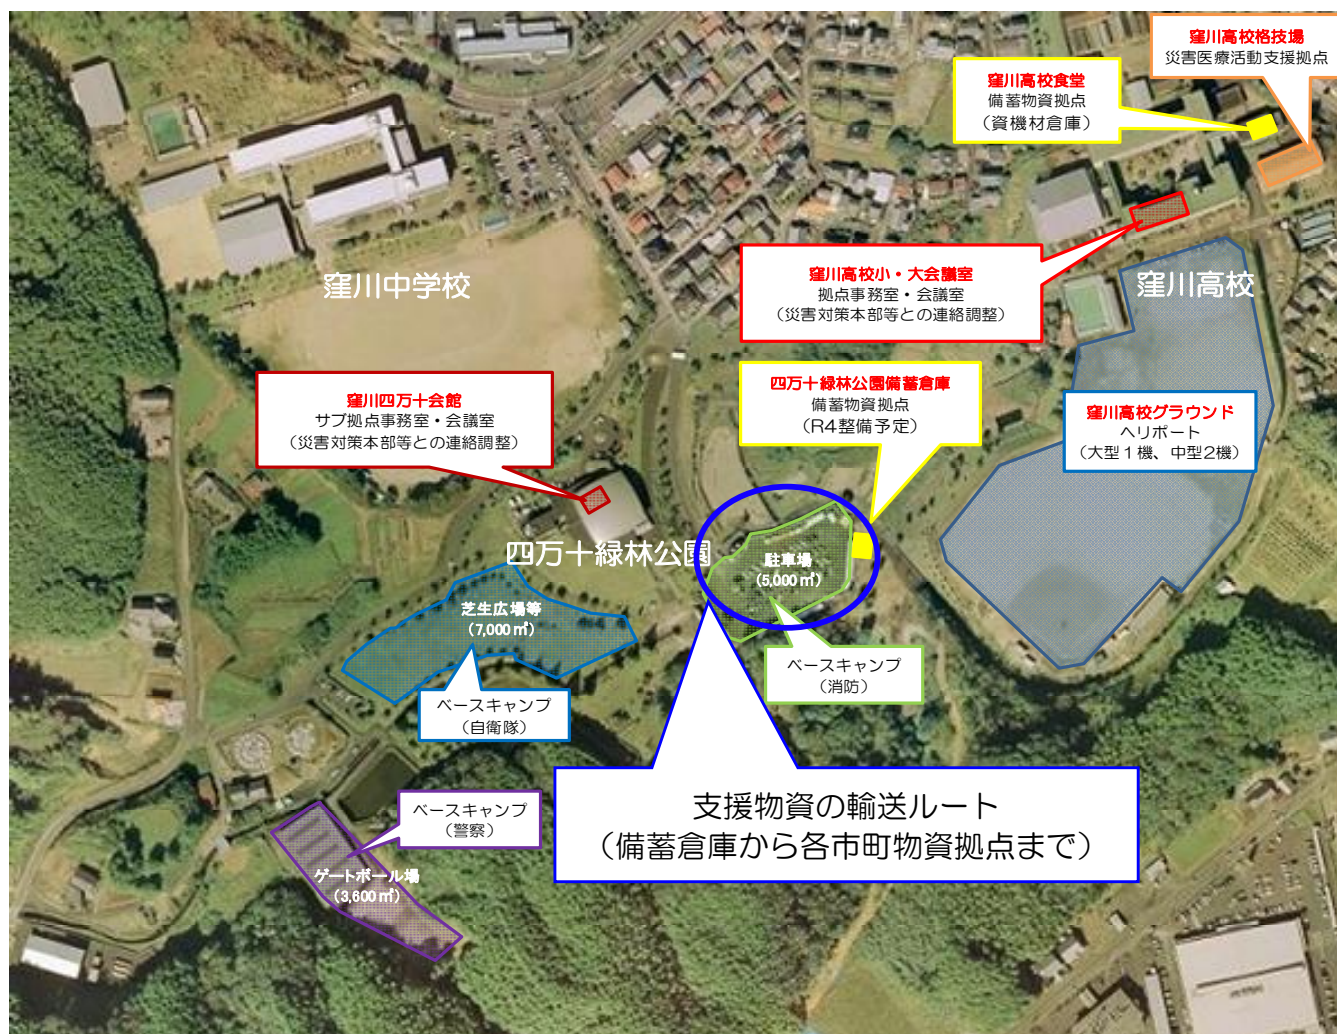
窪川高校格技場
災害医療活動支援拠点

窪川高校食堂
備蓄物資拠点
（資機材倉庫）

窪川中学校

窪川高校小・大会議室
拠点事務室・会議室
（災害対策本部等との連絡調整）

窪川高校

窪川四万十会館
サブ拠点事務室・会議室
（災害対策本部等との連絡調整）

四万十緑林公園備蓄倉庫
備蓄物資拠点
（R4整備予定）

窪川高校グラウンド
ヘリポート
（大型１機、中型2機）

四万十緑林公園

駐車場
（5,000㎡）

芝生広場等
（7,000㎡）

ベースキャンプ
（消防）

ベースキャンプ
（自衛隊）

支援物資の輸送ルート
（備蓄倉庫から各市町物資拠点まで）

ベースキャンプ
（警察）

ゲートボール場
（3,600㎡）